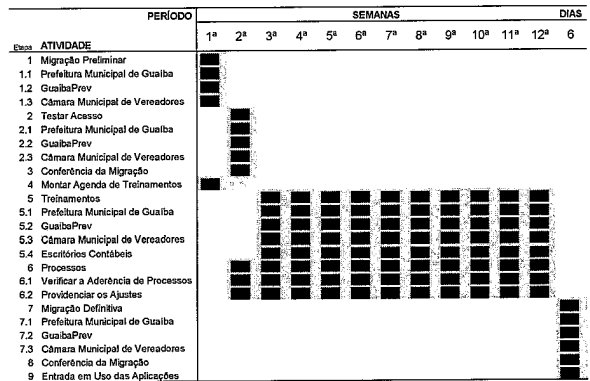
| | PERÍODO | SEMANAS | | | | | | | | | | | | DIAS |
|---|---|---|---|---|---|---|---|---|---|---|---|---|---|---|
| Etapa | ATIVIDADE | 1ª | 2ª | 3ª | 4ª | 5ª | 6ª | 7ª | 8ª | 9ª | 10ª | 11ª | 12ª | 6 |
| 1 | Migração Preliminar | | | | | | | | | | | | | |
| 1.1 | Prefeitura Municipal de Guaíba | | | | | | | | | | | | | |
| 1.2 | GuaibaPrev | | | | | | | | | | | | | |
| 1.3 | Câmara Municipal de Vereadores | | | | | | | | | | | | | |
| 2 | Testar Acesso | | | | | | | | | | | | | |
| 2.1 | Prefeitura Municipal de Guaíba | | | | | | | | | | | | | |
| 2.2 | GuaibaPrev | | | | | | | | | | | | | |
| 2.3 | Câmara Municipal de Vereadores | | | | | | | | | | | | | |
| 3 | Conferência da Migração | | | | | | | | | | | | | |
| 4 | Montar Agenda de Treinamentos | | | | | | | | | | | | | |
| 5 | Treinamentos | | | | | | | | | | | | | |
| 5.1 | Prefeitura Municipal de Guaíba | | | | | | | | | | | | | |
| 5.2 | GuaibaPrev | | | | | | | | | | | | | |
| 5.3 | Câmara Municipal de Vereadores | | | | | | | | | | | | | |
| 5.4 | Escritórios Contábeis | | | | | | | | | | | | | |
| 6 | Processos | | | | | | | | | | | | | |
| 6.1 | Verificar a Aderência de Processos | | | | | | | | | | | | | |
| 6.2 | Providenciar os Ajustes | | | | | | | | | | | | | |
| 7 | Migração Definitiva | | | | | | | | | | | | | |
| 7.1 | Prefeitura Municipal de Guaíba | | | | | | | | | | | | | |
| 7.2 | GuaibaPrev | | | | | | | | | | | | | |
| 7.3 | Câmara Municipal de Vereadores | | | | | | | | | | | | | |
| 8 | Conferência da Migração | | | | | | | | | | | | | |
| 9 | Entrada em Uso das Aplicações | | | | | | | | | | | | | |